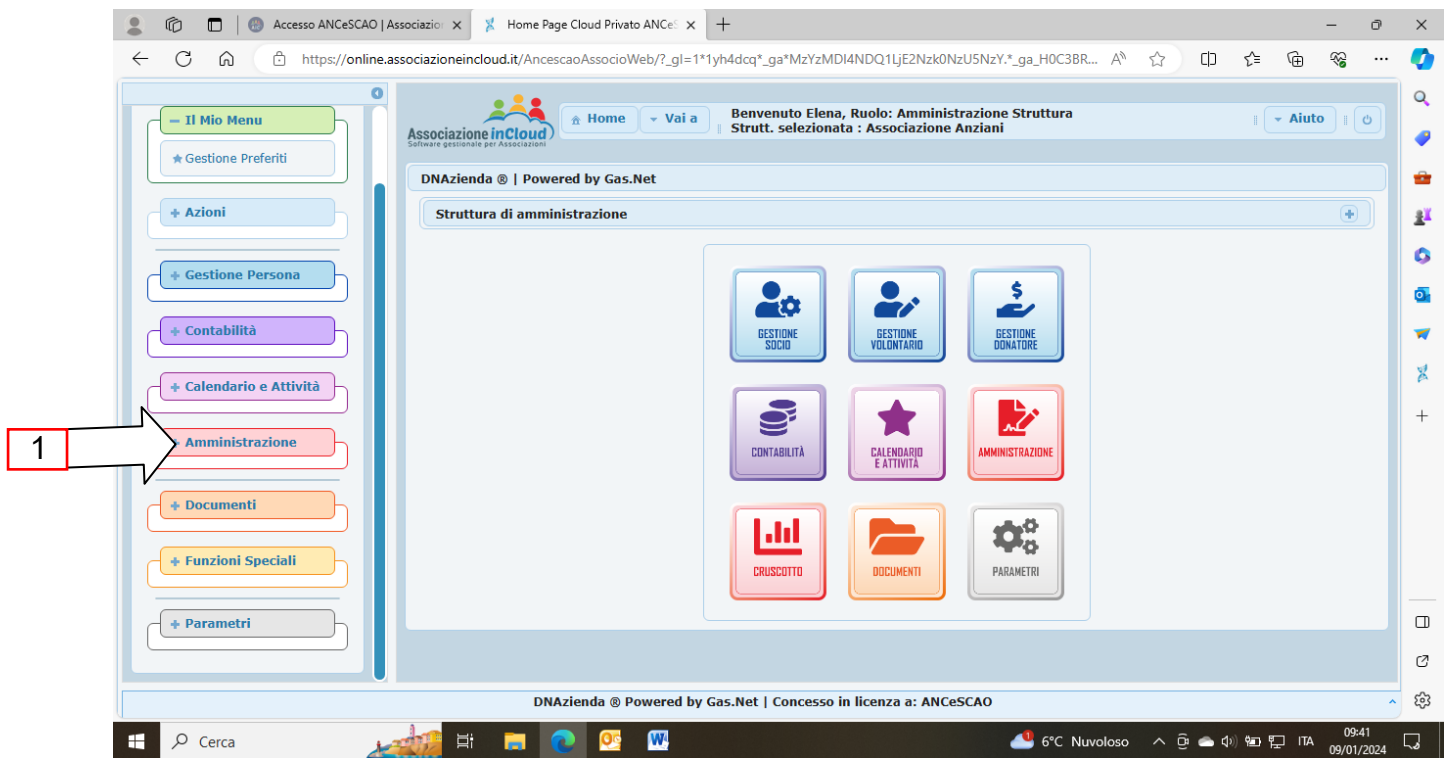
Accesso ANCeSCAO | Associazio ×
Home Page Cloud Privato ANCeS ×
+

https://online.associazioneincloud.it/AncescaoAssocioWeb/?_gl=1*1yh4dcq*_ga*MzYzMDI4NDQ1LjE2Nzk0NzU5NzY.*_ga_H0C3BR...

− Il Mio Menu
Gestione Preferiti
+ Azioni
+ Gestione Persona
+ Contabilità
+ Calendario e Attività
+ Amministrazione
+ Documenti
+ Funzioni Speciali
+ Parametri

1

Associazione inCloud
Software gestionale per Associazioni

Home
Vai a
Benvenuto Elena, Ruolo: Amministrazione Struttura
Strutt. selezionata : Associazione Anziani
Aiuto

DNAzienda ® | Powered by Gas.Net

Struttura di amministrazione

GESTIONE SOCIO
GESTIONE VOLONTARIO
GESTIONE DONATORE
CONTABILITÀ
CALENDARIO E ATTIVITÀ
AMMINISTRAZIONE
CRUSCOTTO
DOCUMENTI
PARAMETRI

DNAzienda ® Powered by Gas.Net | Concesso in licenza a: ANCeSCAO

Cerca
6°C Nuvoloso
ITA
09:41
09/01/2024